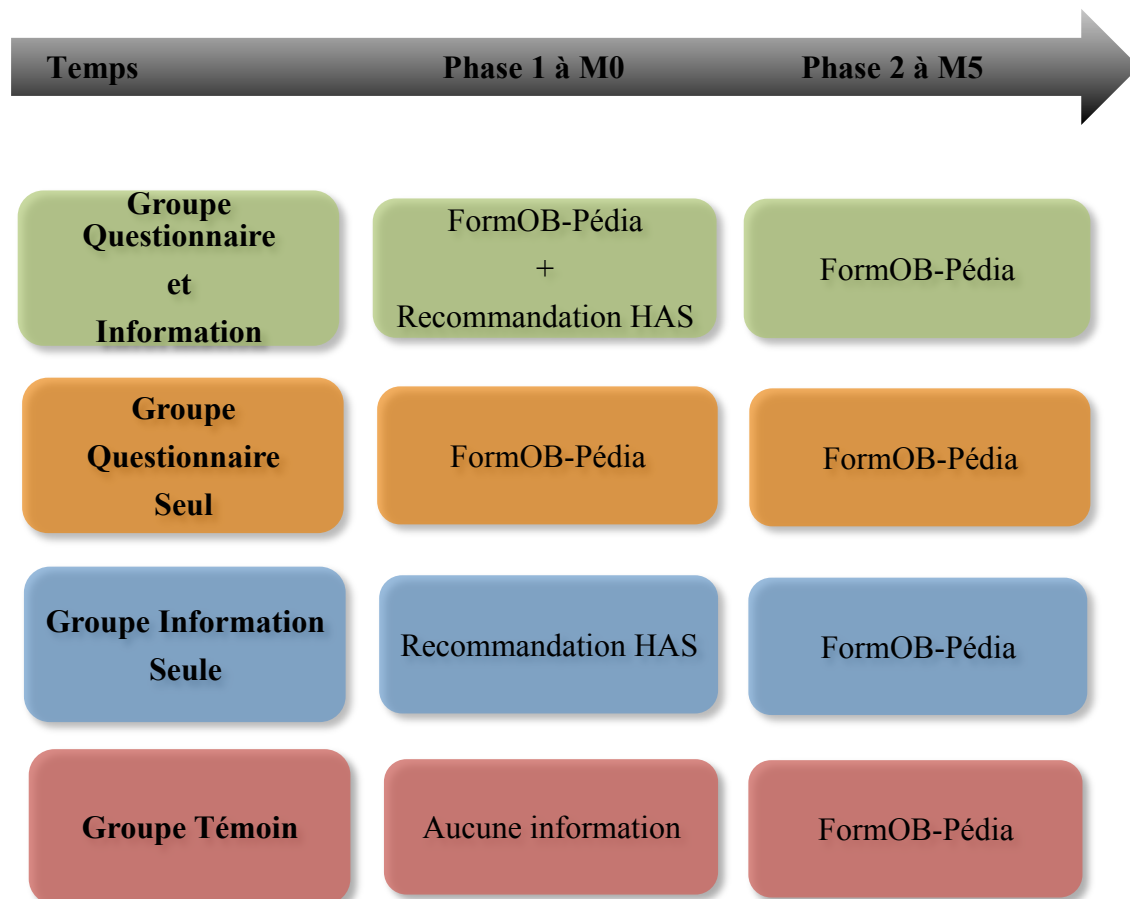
Temps Phase 1 à M0 Phase 2 à M5

Groupe Questionnaire et Information

FormOB-Pédia + Recommandation HAS

FormOB-Pédia

Groupe Questionnaire Seul

FormOB-Pédia

FormOB-Pédia

Groupe Information Seule

Recommandation HAS

FormOB-Pédia

Groupe Témoin

Aucune information

FormOB-Pédia